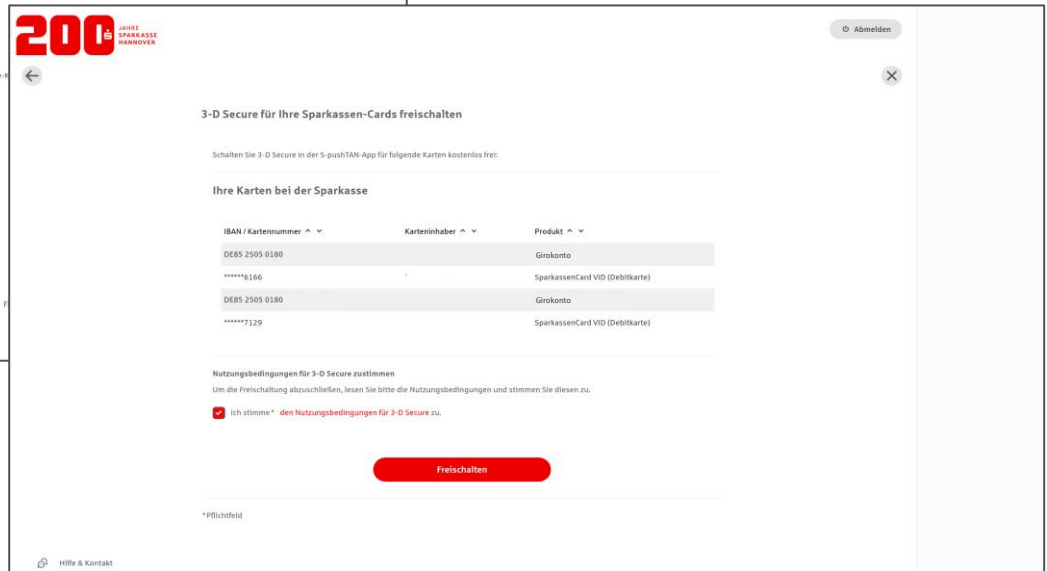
200 JAHRE SPARKASSE HANNOVER

Abmelden

3-D Secure für Ihre Sparkassen-Cards freischalten

Schalten Sie 3-D Secure in der S-pushTAN-App für folgende Karten kostenlos frei:

Ihre Karten bei der Sparkasse

| IBAN / Kartennummer | Karteninhaber | Produkt |
|---|---|---|
| DE85 2505 0180 | | Girokonto |
| ******6166 | | SparkassenCard VID (Debitkarte) |
| DE85 2505 0180 | | Girokonto |
| ******7129 | | SparkassenCard VID (Debitkarte) |

Nutzungsbedingungen für 3-D Secure zustimmen

Um die Freischaltung abzuschließen, lesen Sie bitte die Nutzungsbedingungen und stimmen Sie diesen zu.

Ich stimme* den Nutzungsbedingungen für 3-D Secure zu.

Freischalten

*Pflichtfeld

Hilfe & Kontakt